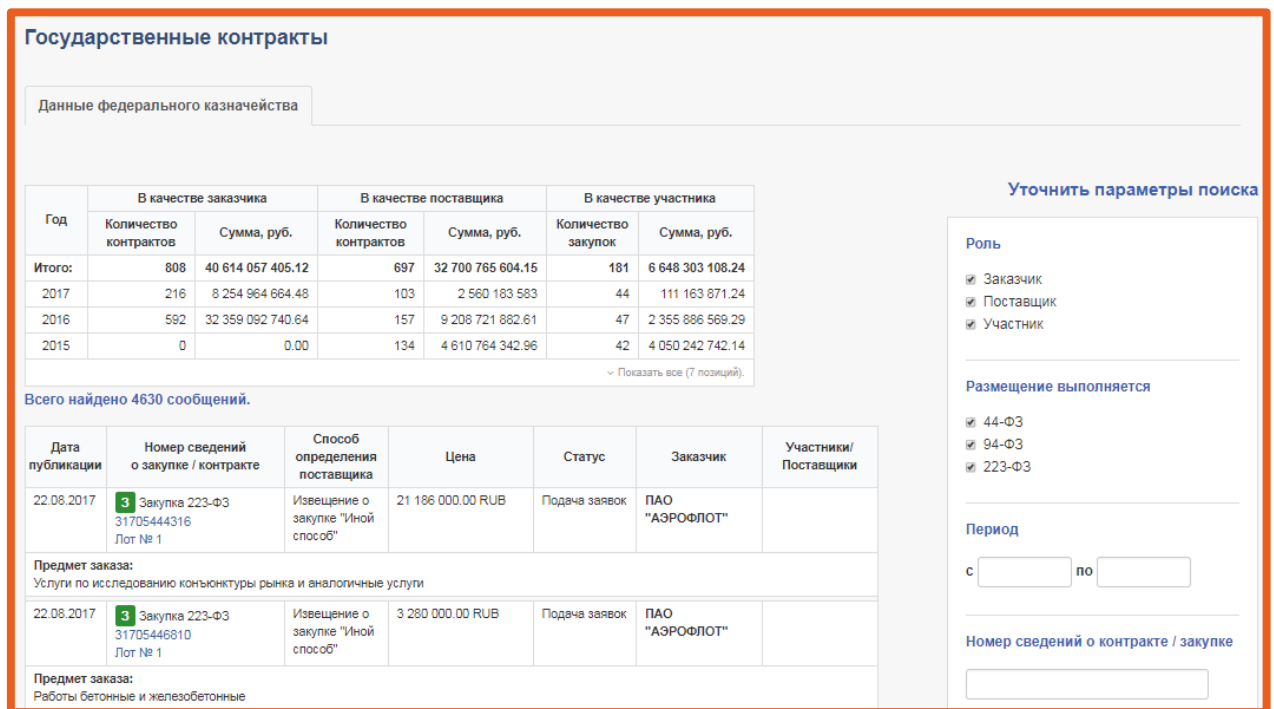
Государственные контракты

Данные федерального казначейства

| Год | В качестве заказчика: Количество контрактов | В качестве заказчика: Сумма, руб. | В качестве поставщика: Количество контрактов | В качестве поставщика: Сумма, руб. | В качестве участника: Количество закупок | В качестве участника: Сумма, руб. |
|---|---|---|---|---|---|---|
| Итого: | 808 | 40 614 057 405.12 | 697 | 32 700 765 604.15 | 181 | 6 648 303 108.24 |
| 2017 | 216 | 8 254 964 664.48 | 103 | 2 560 183 583 | 44 | 111 163 871.24 |
| 2016 | 592 | 32 359 092 740.64 | 157 | 9 208 721 882.61 | 47 | 2 355 886 569.29 |
| 2015 | 0 | 0.00 | 134 | 4 610 764 342.96 | 42 | 4 050 242 742.14 |

Показать все (7 позиций).

Всего найдено 4630 сообщений.

| Дата публикации | Номер сведений о закупке / контракте | Способ определения поставщика | Цена | Статус | Заказчик | Участники/ Поставщики |
|---|---|---|---|---|---|---|
| 22.08.2017 | 3 Закупка 223-ФЗ 31705444316 Лот № 1 | Извещение о закупке "Иной способ" | 21 186 000.00 RUB | Подача заявок | ПАО "АЭРОФЛОТ" | |
| Предмет заказа: Услуги по исследованию конъюнктуры рынка и аналогичные услуги | | | | | | |
| 22.08.2017 | 3 Закупка 223-ФЗ 31705446810 Лот № 1 | Извещение о закупке "Иной способ" | 3 280 000.00 RUB | Подача заявок | ПАО "АЭРОФЛОТ" | |
| Предмет заказа: Работы бетонные и железобетонные | | | | | | |

Уточнить параметры поиска

Роль
Заказчик
Поставщик
Участник

Размещение выполняется
44-ФЗ
94-ФЗ
223-ФЗ

Период
с по

Номер сведений о контракте / закупке